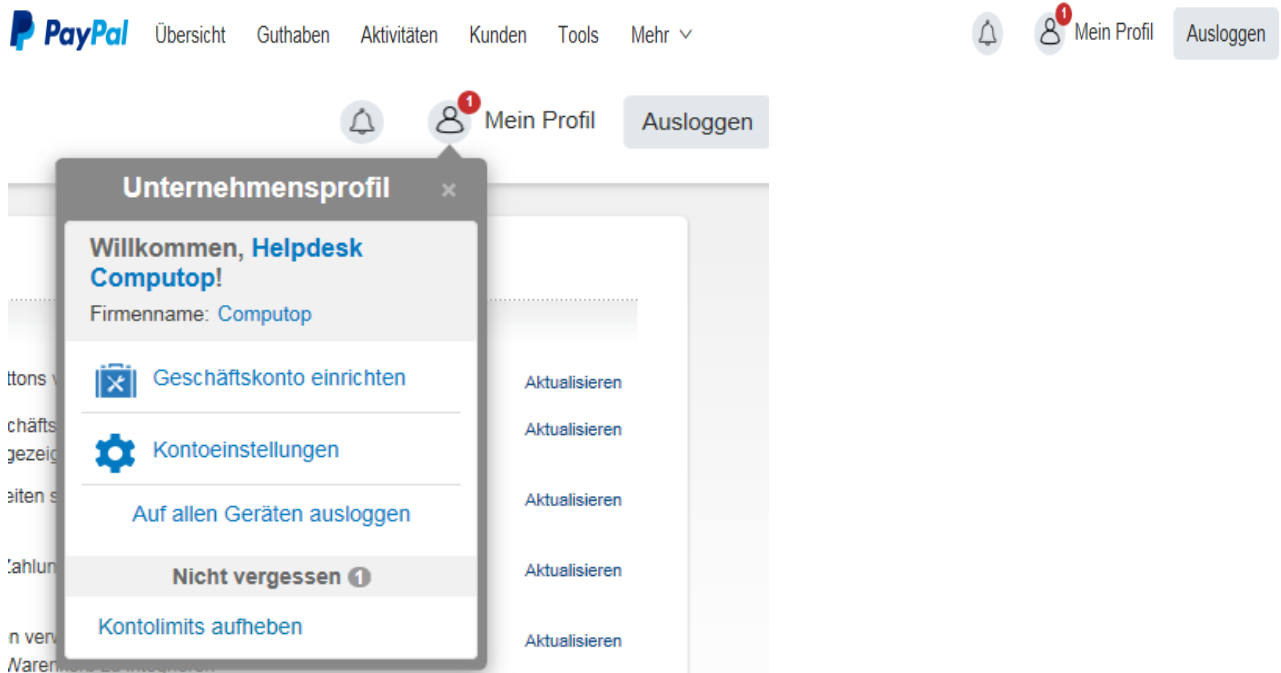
PayPal Übersicht Guthaben Aktivitäten Kunden Tools Mehr

1 Mein Profil Ausloggen

1 Mein Profil Ausloggen

Unternehmensprofil ×

Willkommen, Helpdesk Computop!

Firmenname: Computop

Geschäftskonto einrichten

Kontoeinstellungen

Auf allen Geräten ausloggen

Nicht vergessen 1

Kontolimits aufheben

ttons v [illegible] Aktualisieren

chäfts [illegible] gezeig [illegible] Aktualisieren

eiten s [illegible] Aktualisieren

Zahlun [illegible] Aktualisieren

n verv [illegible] Waren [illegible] Aktualisieren